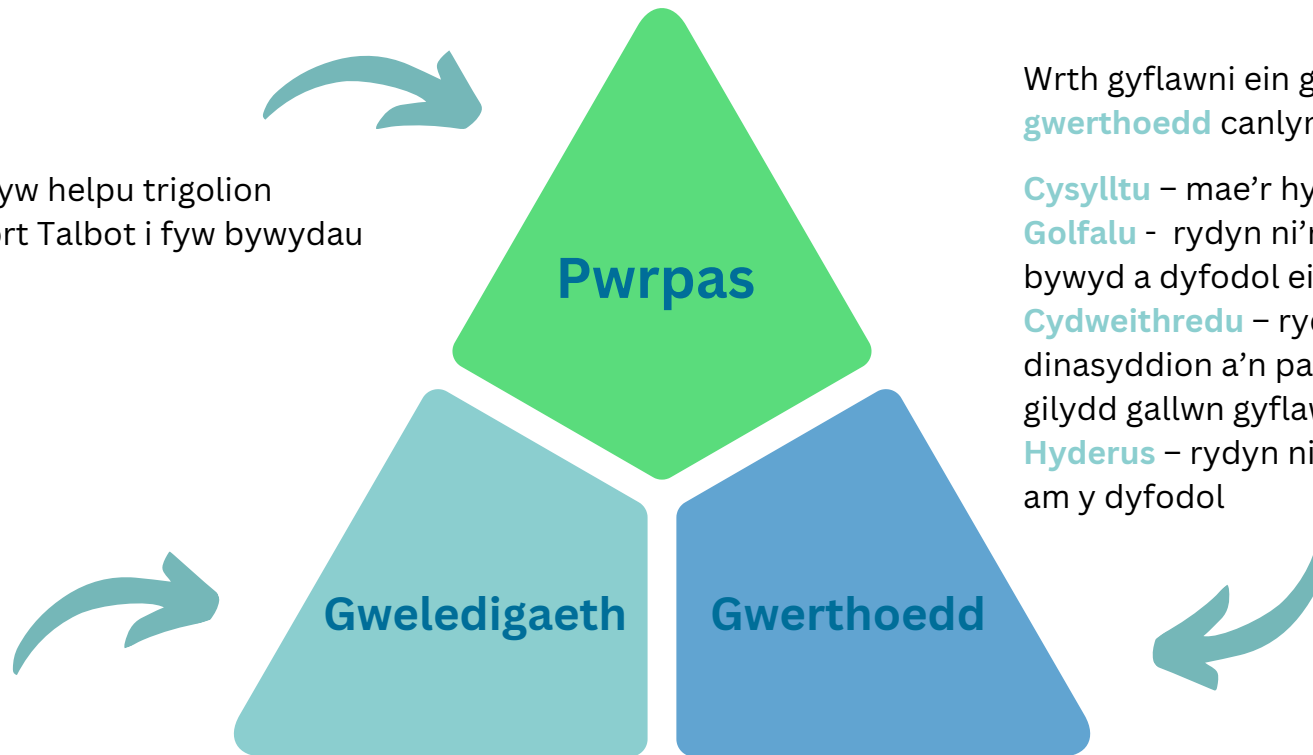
yw helpu trigolion
ort Talbot i fyw bywydau

Pwrpas

Gweledigaeth

Gwerthoedd

Wrth gyflawni ein g
gwerthoedd canlyn

Cysylltu – mae'r hy
Golfalu - rydyn ni'n
bywyd a dyfodol ei
Cydweithredu – ryd
dinasyddion a'n pa
gilydd gallwn gyflaw
Hyderus – rydyn ni
am y dyfodol